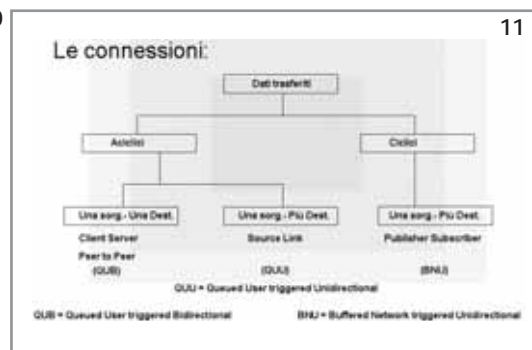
11

Le connessioni:

Dati trasferiti

Aciclici

Ciclici

Una sorg. - Una Dest.

Una sorg. - Più Dest.

Una sorg. - Più Dest.

Client Server
Peer to Peer
(QUB)

Source Link
(QUU)

Publisher Subscriber
(BNU)

QUU = Queued User triggered Unidirectional

QUB = Queued User triggered Bidirectional

BNU = Buffered Network triggered Unidirectional